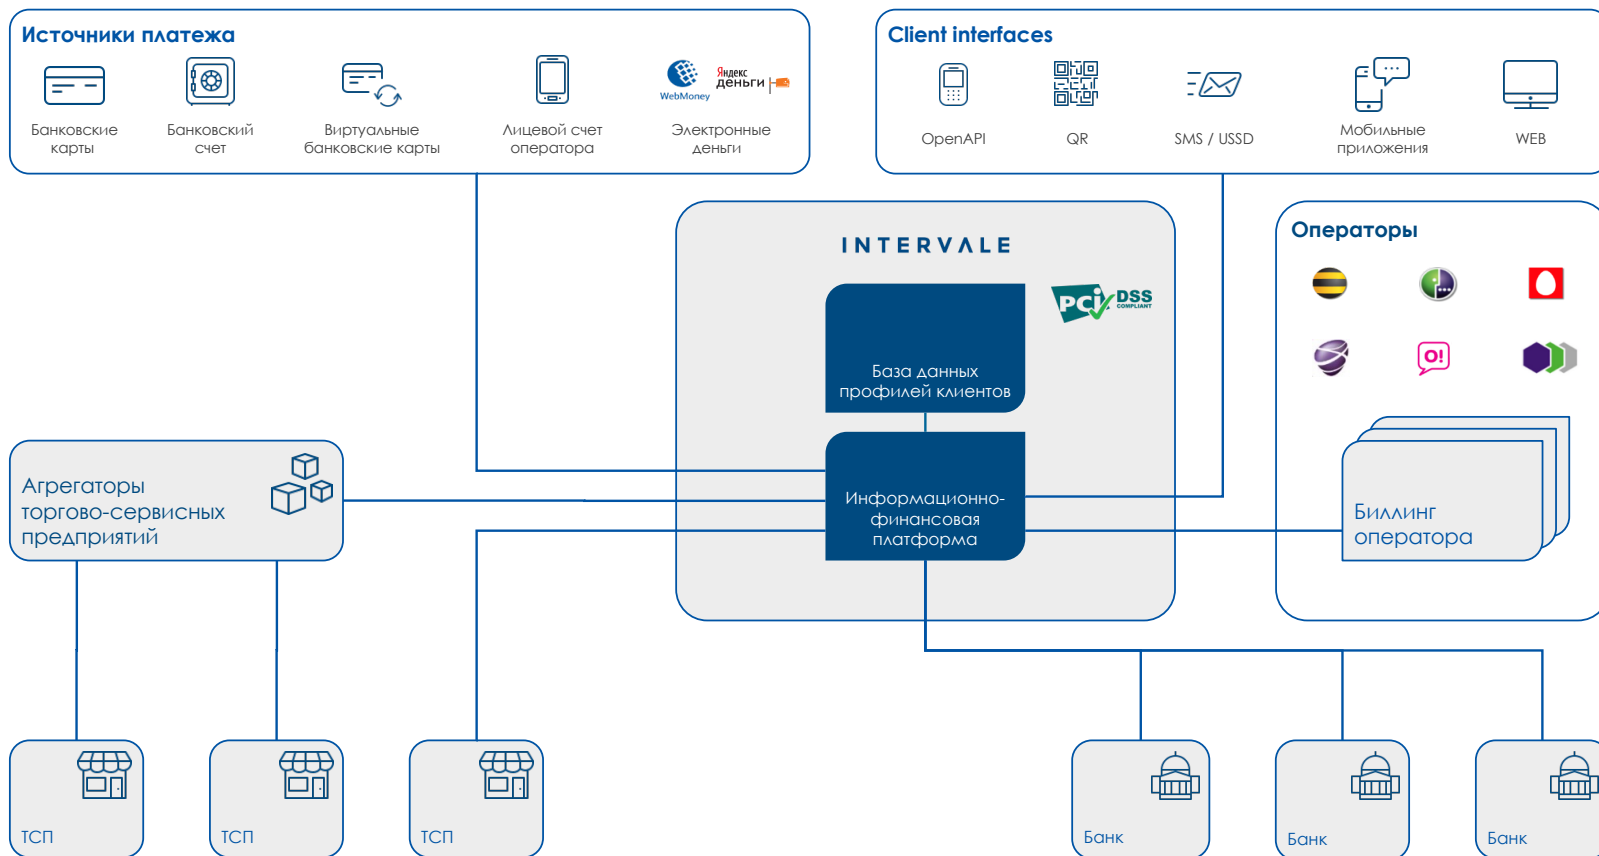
Источники платежа

Банковские карты

Банковский счет

Виртуальные банковские карты

Лицевой счет оператора

WebMoney

Яндекс деньги

Электронные деньги

Client interfaces

OpenAPI

QR

SMS / USSD

Мобильные приложения

WEB

INTERVALE

PCI DSS COMPLIANT

База данных профилей клиентов

Информационно-финансовая платформа

Операторы

O!

Биллинг оператора

Агрегаторы торгово-сервисных предприятий

ТСП

ТСП

ТСП

Банк

Банк

Банк